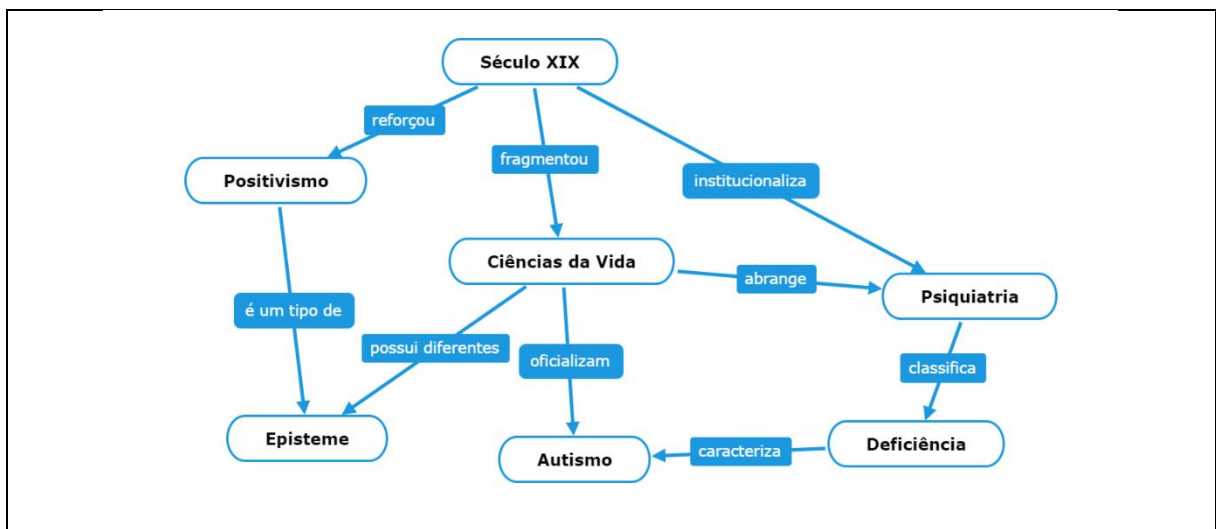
Século XIX

reforçou

fragmentou

institucionaliza

Positivismo

Ciências da Vida

abrange

Psiquiatria

é um tipo de

possui diferentes

oficializam

classifica

Episteme

Autismo

caracteriza

Deficiência